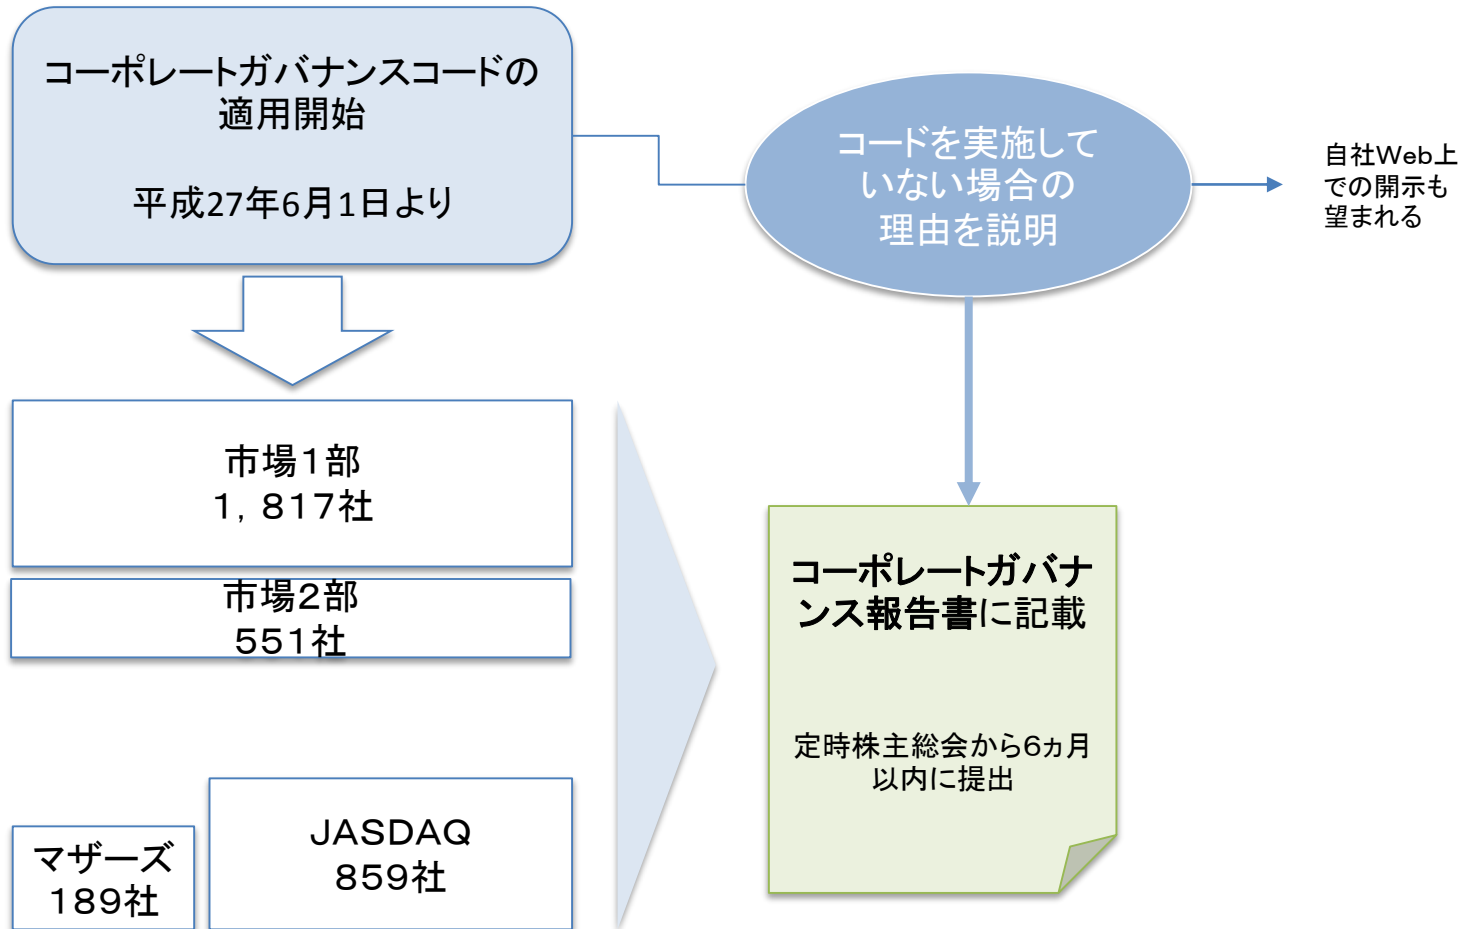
コーポレートガバナンスコードの適用開始

平成27年6月1日より

コードを実施していない場合の理由を説明

自社Web上での開示も望まれる

市場1部
1，817社

市場2部
551社

コーポレートガバナンス報告書に記載

定時株主総会から6ヵ月以内に提出

JASDAQ
859社

マザーズ
189社